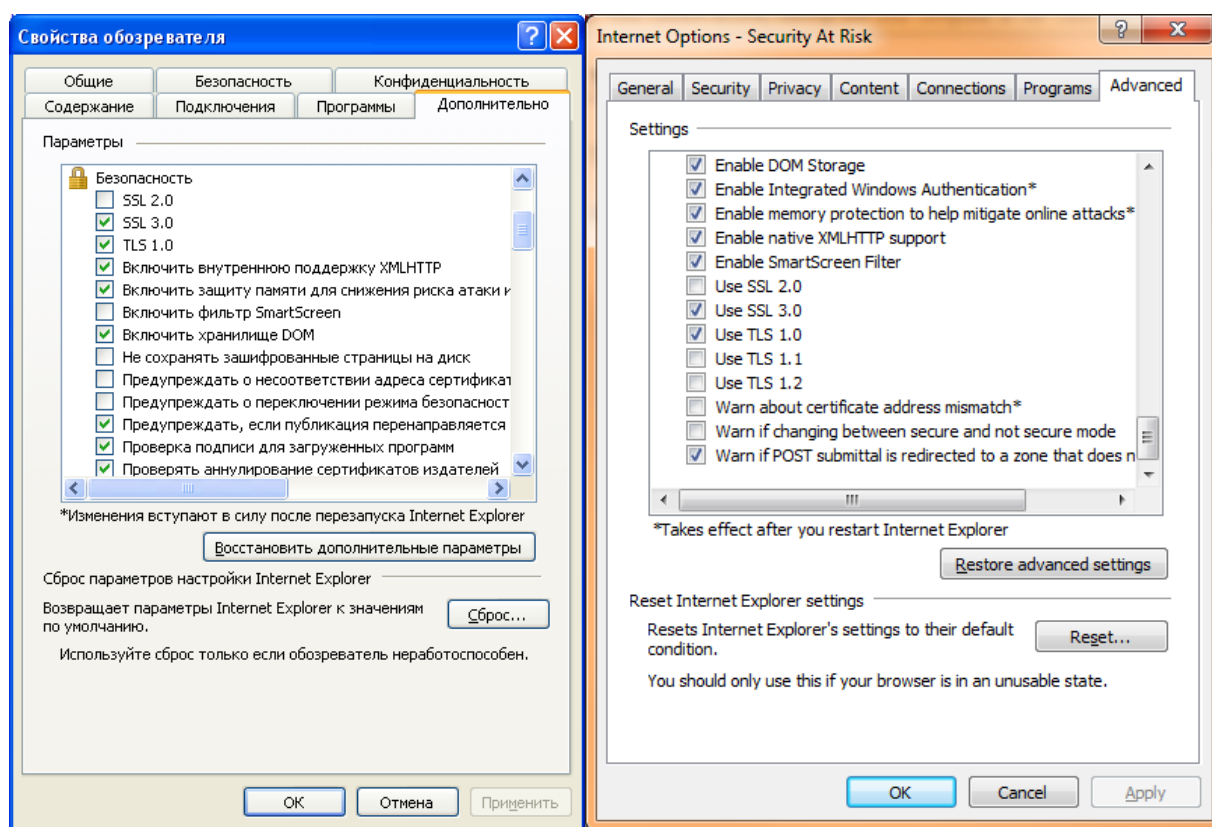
Свойства обозревателя

Общие | Безопасность | Конфиденциальность
Содержание | Подключения | Программы | Дополнительно

Параметры

Безопасность
SSL 2.0
SSL 3.0
TLS 1.0
Включить внутреннюю поддержку XMLHTTP
Включить защиту памяти для снижения риска атаки и
Включить фильтр SmartScreen
Включить хранилище DOM
Не сохранять зашифрованные страницы на диск
Предупреждать о несоответствии адреса сертификат
Предупреждать о переключении режима безопасност
Предупреждать, если публикация перенаправляется
Проверка подписи для загруженных программ
Проверять аннулирование сертификатов издателей

*Изменения вступают в силу после перезапуска Internet Explorer

Восстановить дополнительные параметры

Сброс параметров настройки Internet Explorer

Возвращает параметры Internet Explorer к значениям по умолчанию.

Сброс...

Используйте сброс только если обозреватель неработоспособен.

OK | Отмена | Применить

Internet Options - Security At Risk

General | Security | Privacy | Content | Connections | Programs | Advanced

Settings

Enable DOM Storage
Enable Integrated Windows Authentication*
Enable memory protection to help mitigate online attacks*
Enable native XMLHTTP support
Enable SmartScreen Filter
Use SSL 2.0
Use SSL 3.0
Use TLS 1.0
Use TLS 1.1
Use TLS 1.2
Warn about certificate address mismatch*
Warn if changing between secure and not secure mode
Warn if POST submittal is redirected to a zone that does n

*Takes effect after you restart Internet Explorer

Restore advanced settings

Reset Internet Explorer settings

Resets Internet Explorer's settings to their default condition.

Reset...

You should only use this if your browser is in an unusable state.

OK | Cancel | Apply